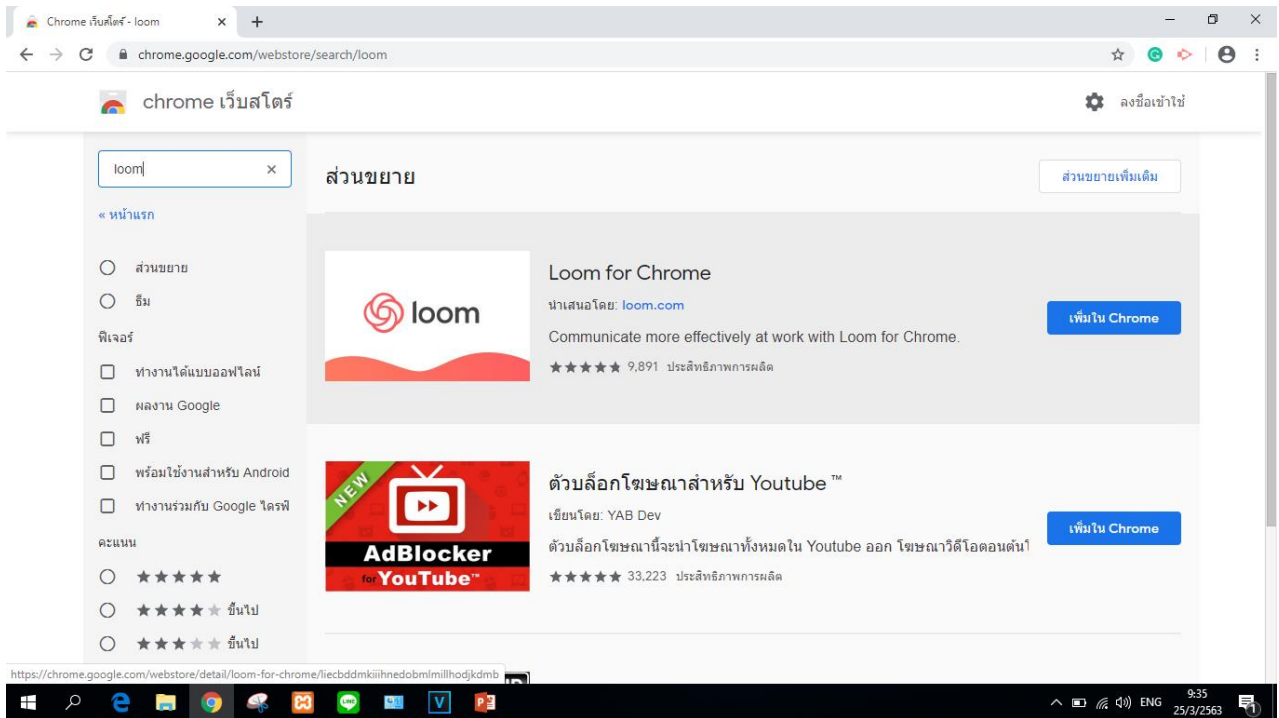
Chrome เว็บสโตร์ - loom ×

chrome.google.com/webstore/search/loom

chrome เว็บสโตร์

ลงชื่อเข้าใช้

loom ×

« หน้าแรก

ส่วนขยาย

ธีม

ฟีเจอร์

ทำงานได้แบบออฟไลน์

ผลงาน Google

ฟรี

พร้อมใช้งานสำหรับ Android

ทำงานร่วมกับ Google ไดรฟ์

คะแนน

★★★★★

★★★★★ ขึ้นไป

★★★★★ ขึ้นไป

ส่วนขยาย

ส่วนขยายเพิ่มเติม

loom

Loom for Chrome

นำเสนอโดย: loom.com

Communicate more effectively at work with Loom for Chrome.

★★★★★ 9,891 ประสิทธิภาพการผลิต

เพิ่มใน Chrome

NEW

AdBlocker for YouTube™

ตัวบล็อกโฆษณาสำหรับ Youtube ™

เขียนโดย: YAB Dev

ตัวบล็อกโฆษณานี้จะนำโฆษณาทั้งหมดใน Youtube ออก โฆษณาวิดีโอตอนต้นไ

★★★★★ 33,223 ประสิทธิภาพการผลิต

เพิ่มใน Chrome

https://chrome.google.com/webstore/detail/loom-for-chrome/liecbddmkiiihnedobmlmillhodjkdmb

ENG 9:35 25/3/2563